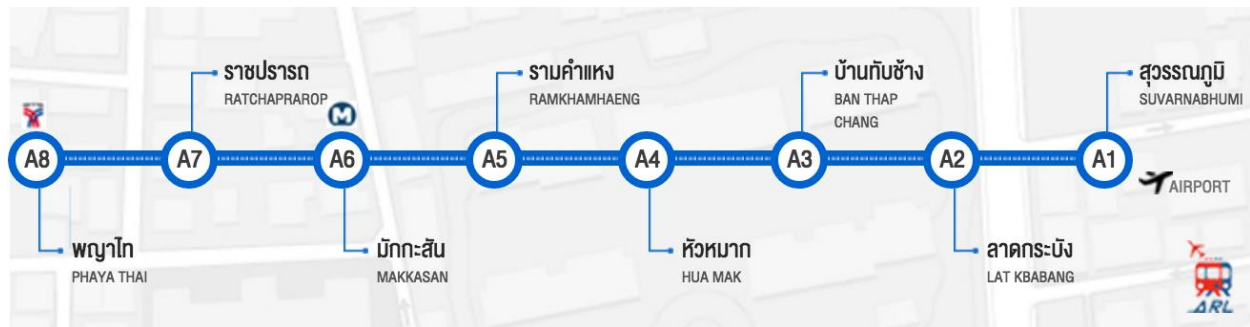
ราชปรารภ
RATCHAPRAROP

รามคำแหง
RAMKHAMHAENG

บ้านทับช้าง
BAN THAP CHANG

สุวรรณภูมิ
SUVARNABHUMI

A8 A7 A6 A5 A4 A3 A2 A1

AIRPORT

พญาไท
PHAYA THAI

มักกะสัน
MAKKASAN

หัวหมาก
HUA MAK

ลาดกระบัง
LAT KBABANG

ARL